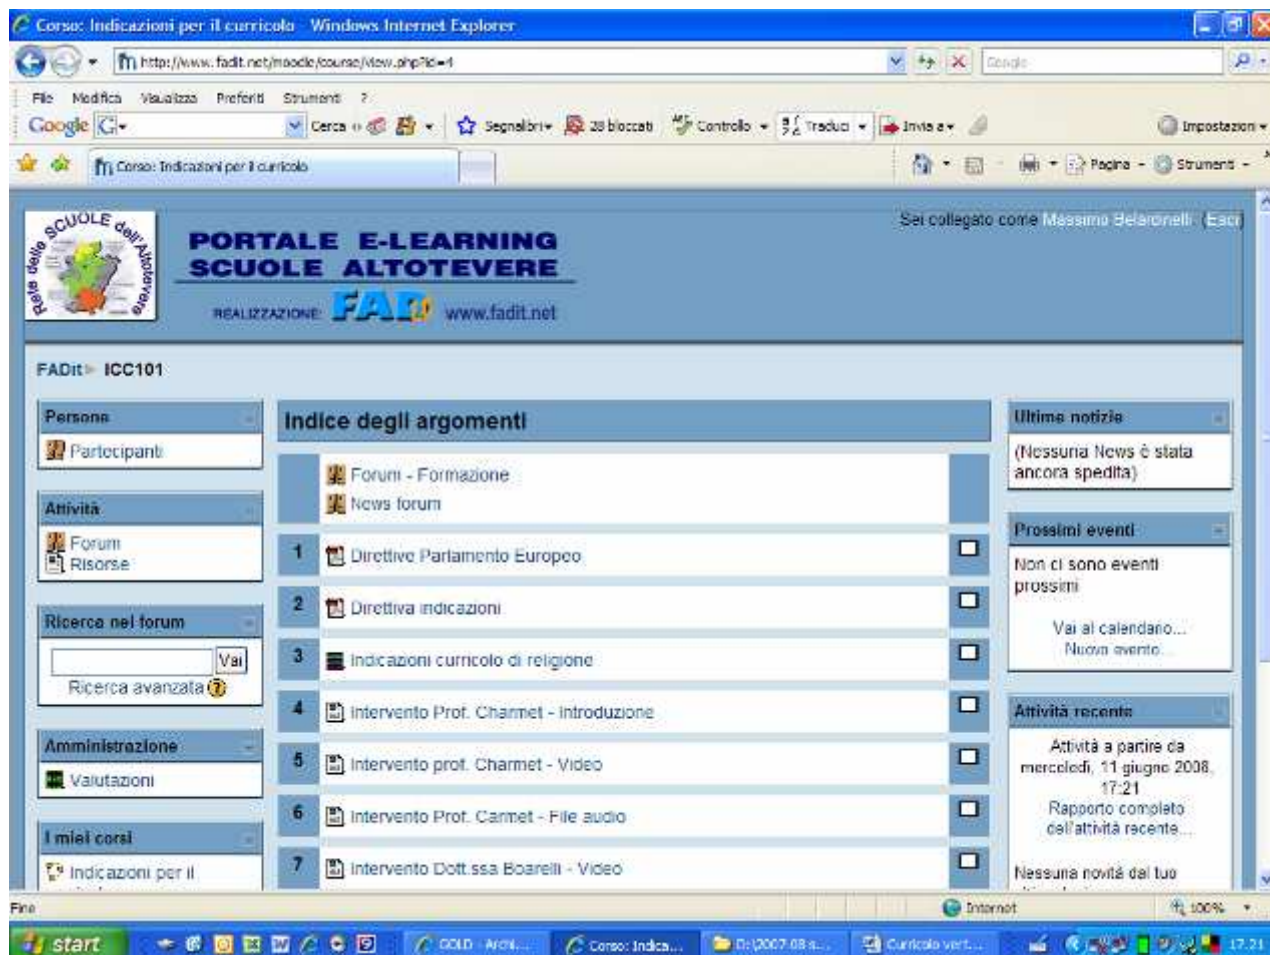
Corso: Indicazioni per il curricolo - Windows Internet Explorer

http://www.fadit.net/moodle/course/view.php?id=4

Google

File Modifica Visualizza Preferiti Strumenti ?

Google G- Cerca Segnalibri 28 bloccati Controllo Traduci Invia a Impostazioni

Corso: Indicazioni per il curricolo

Pagina Strumenti

Rete delle SCUOLE dell'Altotevere

PORTALE E-LEARNING SCUOLE ALTOTEVERE

REALIZZAZIONE FADit www.fadit.net

Sei collegato come Massimo Belardinelli (Esci)

FADit ▸ ICC101

Persone

Partecipanti

Attività

Forum
Risorse

Ricerca nel forum

Vai

Ricerca avanzata

Amministrazione

Valutazioni

I miei corsi

Indicazioni per il

Indice degli argomenti

Forum - Formazione
News forum

1 Direttive Parlamento Europeo

2 Direttiva indicazioni

3 Indicazioni curricolo di religione

4 Intervento Prof. Charmet - Introduzione

5 Intervento prof. Charmet - Video

6 Intervento Prof. Carmet - File audio

7 Intervento Dott.ssa Boarelli - Video

Ultime notizie

(Nessuna News è stata ancora spedita)

Prossimi eventi

Non ci sono eventi prossimi

Vai al calendario...
Nuovo evento...

Attività recente

Attività a partire da mercoledì, 11 giugno 2008, 17:21
Rapporto completo dell'attività recente...

Nessuna novità dal tuo

Fine

Internet

100%

start

GOLD - Archi...

Corso: Indica...

D:\2007-08 a...

Curricolo vert...

17.21